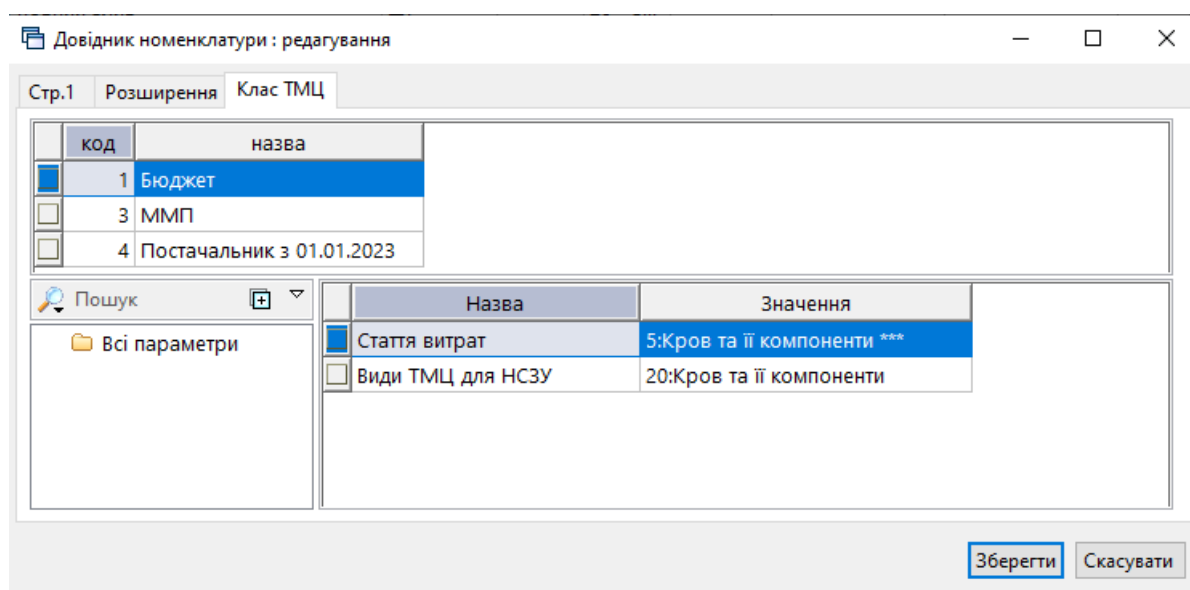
Довідник номенклатури : редагування

Стр.1 | Розширення | Клас ТМЦ

| код | назва |
|---|---|
| 1 | Бюджет |
| 3 | ММП |
| 4 | Постачальник з 01.01.2023 |

Пошук

Всі параметри

| Назва | Значення |
|---|---|
| Стаття витрат | 5:Кров та її компоненти *** |
| Види ТМЦ для НСЗУ | 20:Кров та її компоненти |

Зберегти | Скасувати